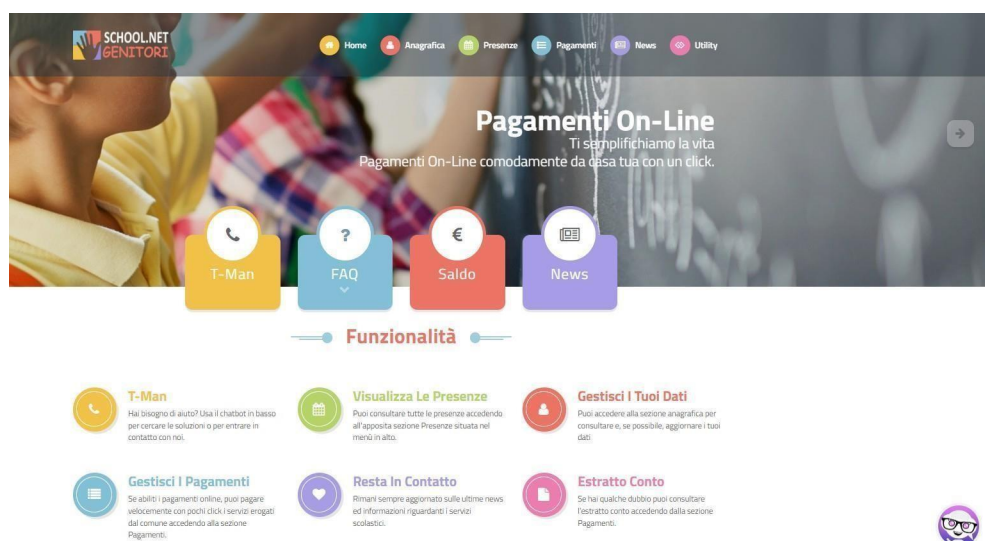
SCHOOL.NET GENITORI

Home Anagrafica Presenze Pagamenti News Utility

Pagamenti On-Line
Ti semplifichiamo la vita
Pagamenti On-Line comodamente da casa tua con un click.

T-Man FAQ Saldo News

Funzionalità

T-Man
Hai bisogno di aiuto? Usa il chatbot in basso per cercare le soluzioni o per entrare in contatto con noi.

Visualizza Le Presenze
Puoi consultare tutte le presenze accedendo all'apposita sezione Presenze situata nel menù in alto.

Gestisci I Tuoi Dati
Puoi accedere alla sezione anagrafica per consultare e, se possibile, aggiornare i tuoi dati

Gestisci I Pagamenti
Se abiliti i pagamenti online, puoi pagare velocemente con pochi click i servizi erogati dal comune accedendo alla sezione Pagamenti.

Resta In Contatto
Rimani sempre aggiornato sulle ultime news ed informazioni riguardanti i servizi scolastici.

Estratto Conto
Se hai qualche dubbio puoi consultare l'estratto conto accedendo dalla sezione Pagamenti.